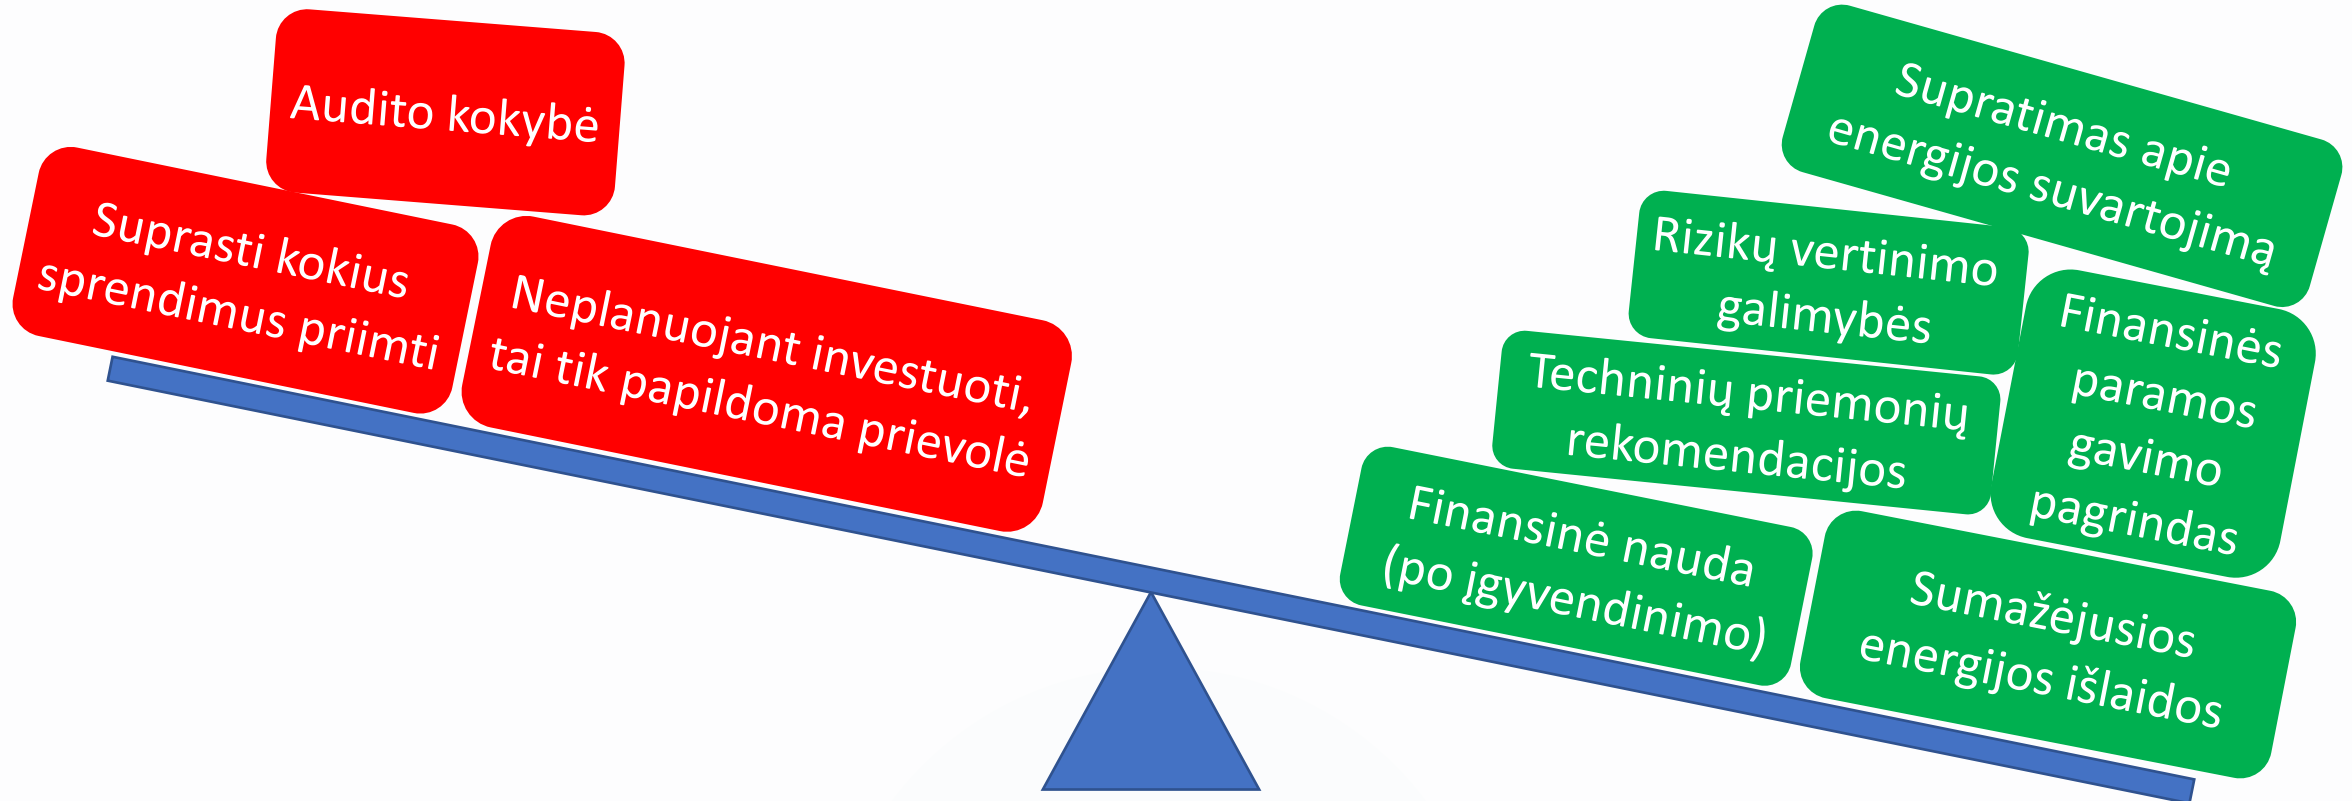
Audito kokybė

Suprasti kokius sprendimus priimti

Neplanuojant investuoti, tai tik papildoma prievolė

Supratimas apie energijos suvartojimą

Rizikų vertinimo galimybės

Finansinės paramos gavimo pagrindas

Techninių priemonių rekomendacijos

Finansinė nauda (po įgyvendinimo)

Sumažėjusios energijos išlaidos